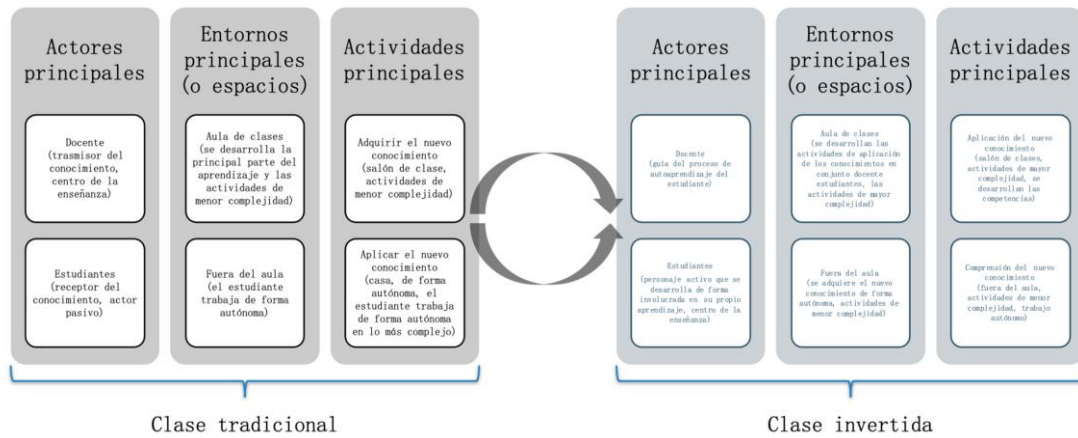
Actores principales

Docente (trasmisor del conocimiento, centro de la enseñanza)

Estudiantes (receptor del conocimiento, actor pasivo)

Entornos principales (o espacios)

Aula de clases (se desarrolla la principal parte del aprendizaje y las actividades de menor complejidad)

Fuera del aula (el estudiante trabaja de forma autónoma)

Actividades principales

Adquirir el nuevo conocimiento (salón de clase, actividades de menor complejidad)

Aplicar el nuevo conocimiento (casa, de forma autónoma, el estudiante trabaja de forma autónoma en lo más complejo)

Clase tradicional

Actores principales

Docente (guía del proceso de autoaprendizaje del estudiante)

Estudiantes (personaje activo que se desarrolla de forma involucrada en su propio aprendizaje, centro de la enseñanza)

Entornos principales (o espacios)

Aula de clases (se desarrollan las actividades de aplicación de los conocimientos en conjunto docente estudiantes, las actividades de mayor complejidad)

Fuera del aula (se adquiere el nuevo conocimiento de forma autónoma, actividades de menor complejidad)

Actividades principales

Aplicación del nuevo conocimiento (salón de clases, actividades de mayor complejidad, se desarrollan las competencias)

Comprensión del nuevo conocimiento (fuera del aula, actividades de menor complejidad, trabajo autónomo)

Clase invertida